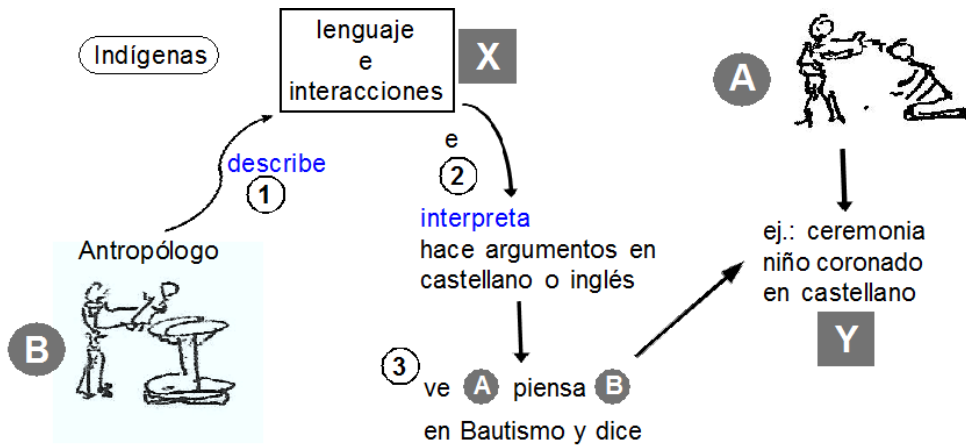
Indígenas

lenguaje e interacciones

X

A

describe

1

e

2

interpreta
hace argumentos en castellano o inglés

ej.: ceremonia niño coronado en castellano

Antropólogo

B

Y

3

ve A piensa B

en Bautismo y dice